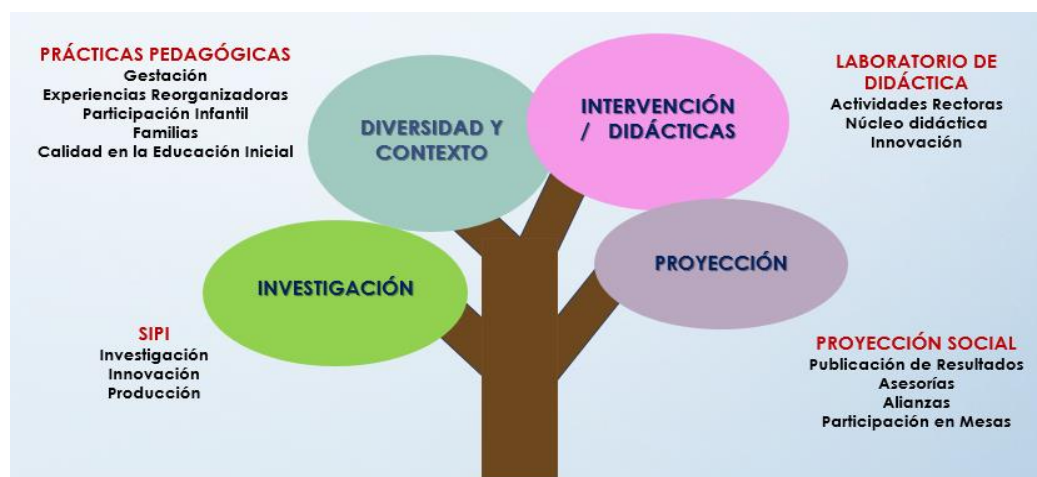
PRÁCTICAS PEDAGÓGICAS
Gestación
Experiencias Reorganizadoras
Participación Infantil
Familias
Calidad en la Educación Inicial

DIVERSIDAD Y CONTEXTO

INTERVENCIÓN / DIDÁCTICAS

LABORATORIO DE DIDÁCTICA
Actividades Rectoras
Núcleo didáctica
Innovación

INVESTIGACIÓN

PROYECCIÓN

SIPI
Investigación
Innovación
Producción

PROYECCIÓN SOCIAL
Publicación de Resultados
Asesorías
Alianzas
Participación en Mesas